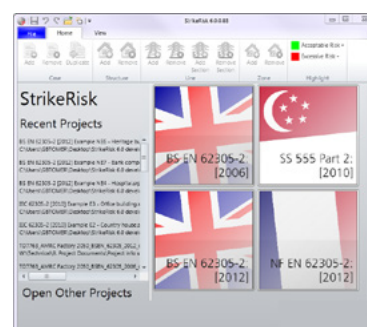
StrikeRisk 6.0.0.00

File Home View

Add Remove Duplicate
Case

Add Remove
Structure

Add Remove Add Section Remove Section
Line

Add Remove
Zone

Acceptable Risk
Excessive Risk
Highlight

StrikeRisk

Recent Projects

BS EN 62305-2 [2012] Example NB5 - Heritage bu C:\Users\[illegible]\Desktop\StrikeRisk 6.0 devel

BS EN 62305-2 [2012] Example NB7 - Bank comp C:\Users\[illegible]\Desktop\StrikeRisk 6.0 devel

BS EN 62305-2 [2012] Example NB4 - Hospital.srj C:\Users\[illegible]\Desktop\StrikeRisk 6.0 devel

IEC 62305-2 [2010] Example E3 - Office building.s C:\Users\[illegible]\Desktop\StrikeRisk 6.0 devel

IEC 62305-2 [2010] Example E2 - Country house.s C:\Users\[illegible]\Desktop\StrikeRisk 6.0 devel

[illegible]
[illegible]

Open Other Projects

BS EN 62305-2: [2006]

SS 555 Part 2: [2010]

BS EN 62305-2: [2012]

NF EN 62305-2: [2012]